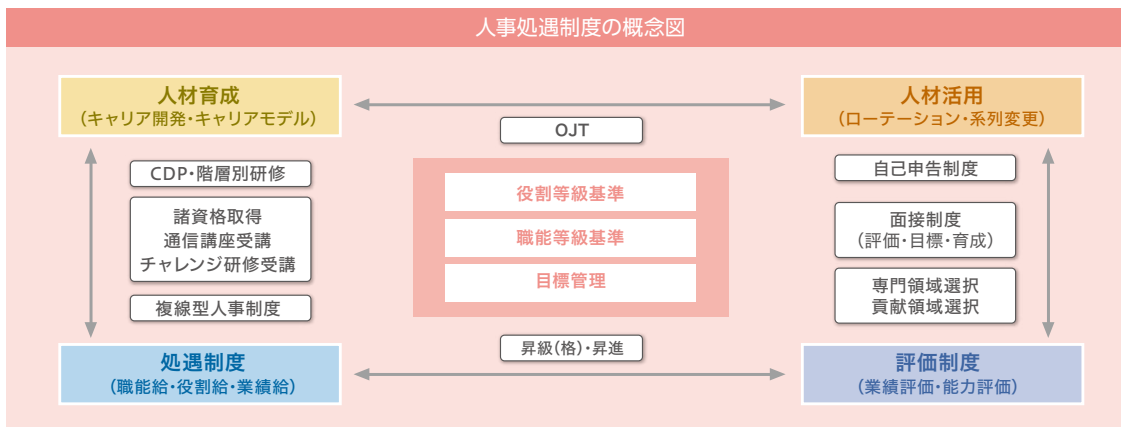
人事処遇制度の概念図

人材育成
（キャリア開発・キャリアモデル）

OJT

人材活用
（ローテーション・系列変更）

CDP・階層別研修

諸資格取得
通信講座受講
チャレンジ研修受講

複線型人事制度

役割等級基準

職能等級基準

目標管理

自己申告制度

面接制度
（評価・目標・育成）

専門領域選択
貢献領域選択

昇級（格）・昇進

処遇制度
（職能給・役割給・業績給）

評価制度
（業績評価・能力評価）